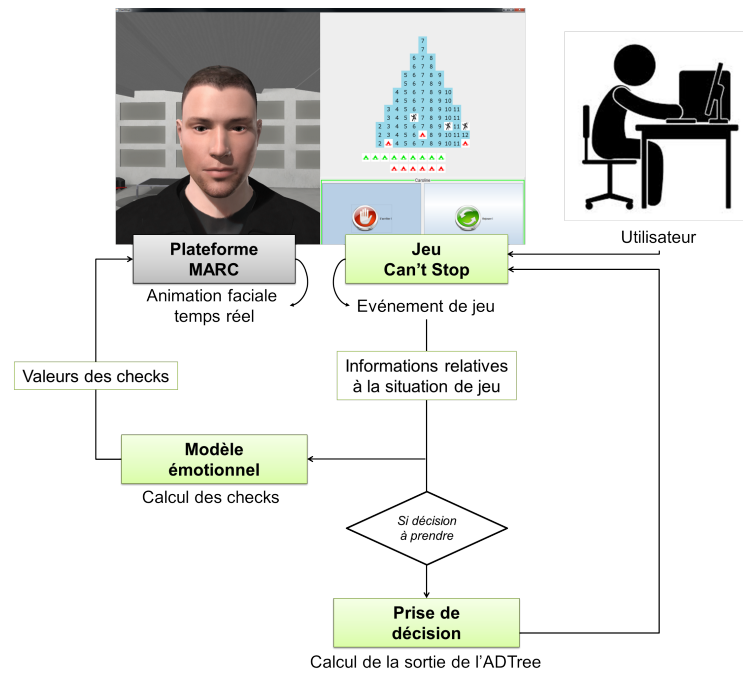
Plateforme MARC

Animation faciale temps réel

Jeu Can't Stop

Evénement de jeu

Utilisateur

Informations relatives à la situation de jeu

Valeurs des checks

Modèle émotionnel

Calcul des checks

Si décision à prendre

Prise de décision

Calcul de la sortie de l'ADTree